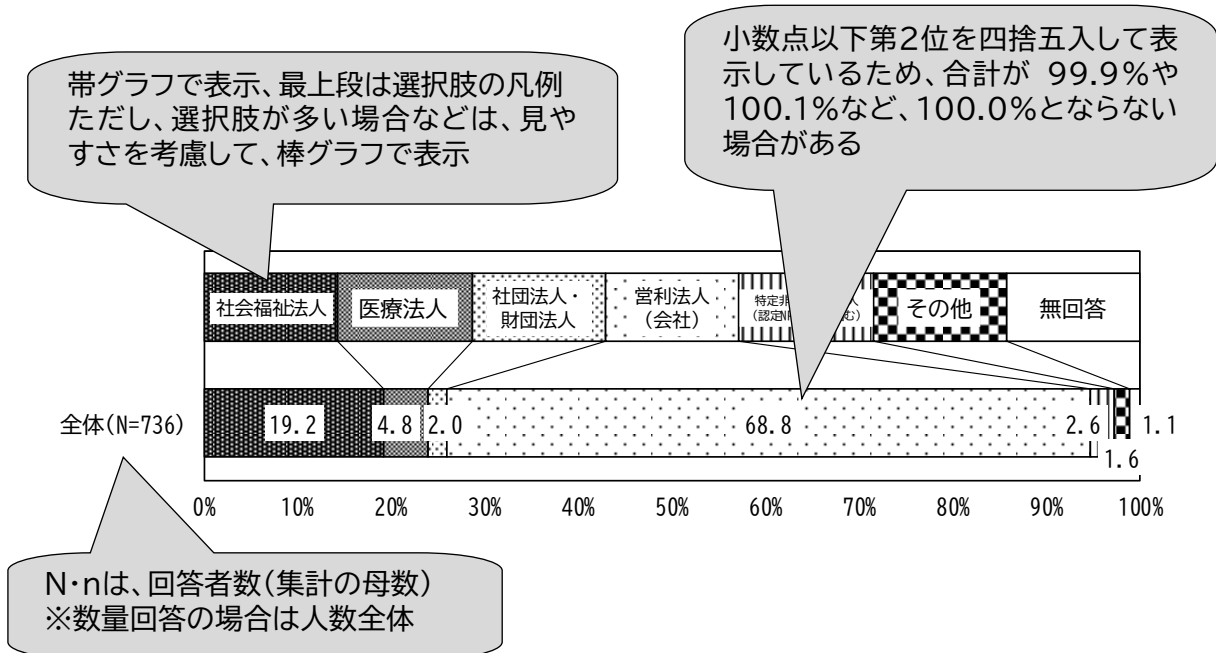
帯グラフで表示、最上段は選択肢の凡例
ただし、選択肢が多い場合などは、見やすさを考慮して、棒グラフで表示

小数点以下第2位を四捨五入して表示しているため、合計が 99.9%や100.1%など、100.0%とならない場合がある

社会福祉法人
医療法人
社団法人・財団法人
営利法人（会社）
特定非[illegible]人（認定N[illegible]む）
その他
無回答

全体(N=736)
19.2
4.8
2.0
68.8
2.6
1.1
1.6

0%
10%
20%
30%
40%
50%
60%
70%
80%
90%
100%

N・nは、回答者数（集計の母数）
※数量回答の場合は人数全体